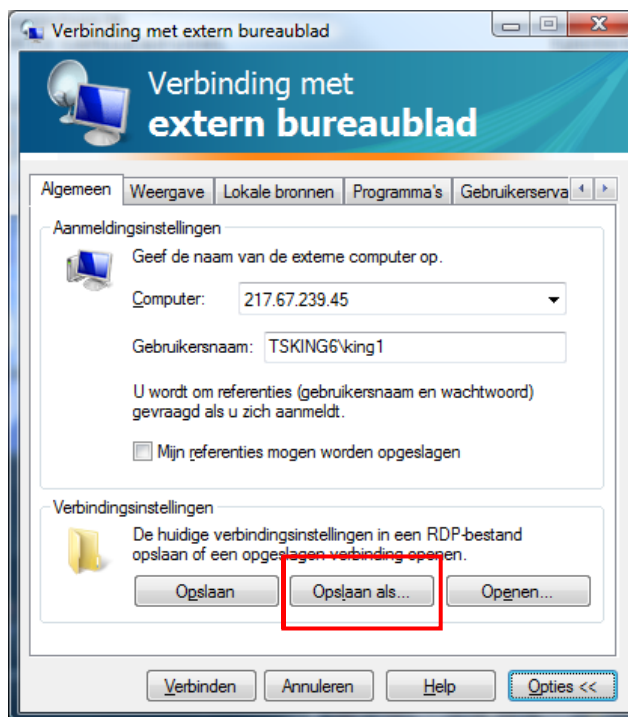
Verbinding met extern bureaublad

Verbinding met
extern bureaublad

Algemeen | Weergave | Lokale bronnen | Programma's | Gebruikerserva

Aanmeldingsinstellingen

Geef de naam van de externe computer op.

Computer: 217.67.239.45

Gebruikersnaam: TSKING6\king1

U wordt om referenties (gebruikersnaam en wachtwoord) gevraagd als u zich aanmeldt.

Mijn referenties mogen worden opgeslagen

Verbindingsinstellingen

De huidige verbindingsinstellingen in een RDP-bestand opslaan of een opgeslagen verbinding openen.

Opslaan | Opslaan als... | Openen...

Verbinden | Annuleren | Help | Opties <<